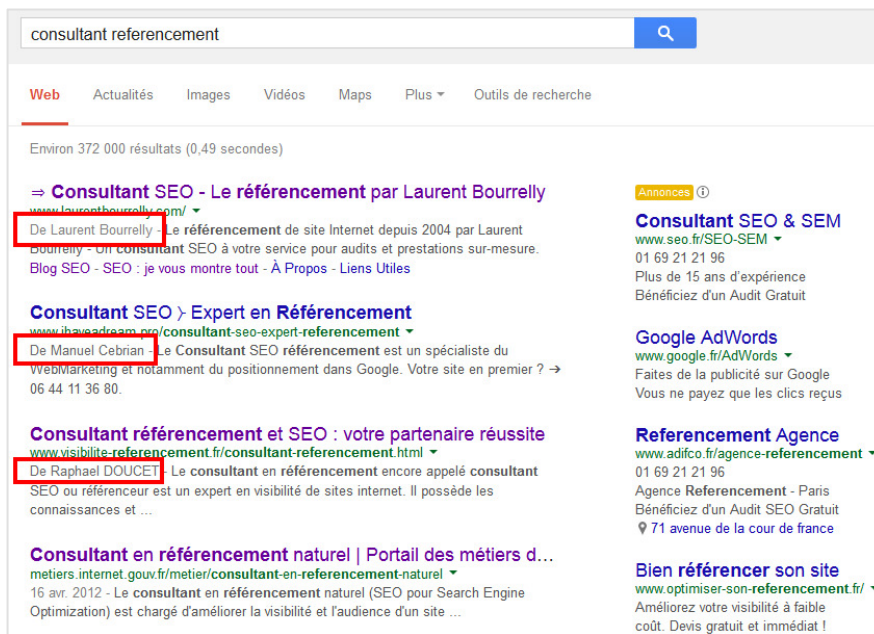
consultant referencement

Web Actualités Images Vidéos Maps Plus Outils de recherche

Environ 372 000 résultats (0,49 secondes)

⇒ Consultant SEO - Le référencement par Laurent Bourrelly
www.laurentbourrelly.com/
De Laurent Bourrelly - Le référencement de site Internet depuis 2004 par Laurent Bourrelly - Un consultant SEO à votre service pour audits et prestations sur-mesure.
Blog SEO - SEO : je vous montre tout - À Propos - Liens Utiles

Consultant SEO › Expert en Référencement
www.ihaveadream.pro/consultant-seo-expert-referencement
De Manuel Cebrian - Le Consultant SEO référencement est un spécialiste du WebMarketing et notamment du positionnement dans Google. Votre site en premier ? → 06 44 11 36 80.

Consultant référencement et SEO : votre partenaire réussite
www.visibilite-referencement.fr/consultant-referencement.html
De Raphael DOUCET - Le consultant en référencement encore appelé consultant SEO ou référenceur est un expert en visibilité de sites internet. Il possède les connaissances et ...

Consultant en référencement naturel | Portail des métiers d...
metiers.internet.gouv.fr/metier/consultant-en-referencement-naturel
16 avr. 2012 - Le consultant en référencement naturel (SEO pour Search Engine Optimization) est chargé d'améliorer la visibilité et l'audience d'un site ...

Annonces

Consultant SEO & SEM
www.seo.fr/SEO-SEM
01 69 21 21 96
Plus de 15 ans d'expérience
Bénéficiez d'un Audit Gratuit

Google AdWords
www.google.fr/AdWords
Faites de la publicité sur Google
Vous ne payez que les clics reçus

Referencement Agence
www.adifco.fr/agence-referencement
01 69 21 21 96
Agence Referencement - Paris
Bénéficiez d'un Audit SEO Gratuit
71 avenue de la cour de france

Bien référencer son site
www.optimiser-son-referencement.fr/
Améliorez votre visibilité à faible coût. Devis gratuit et immédiat !